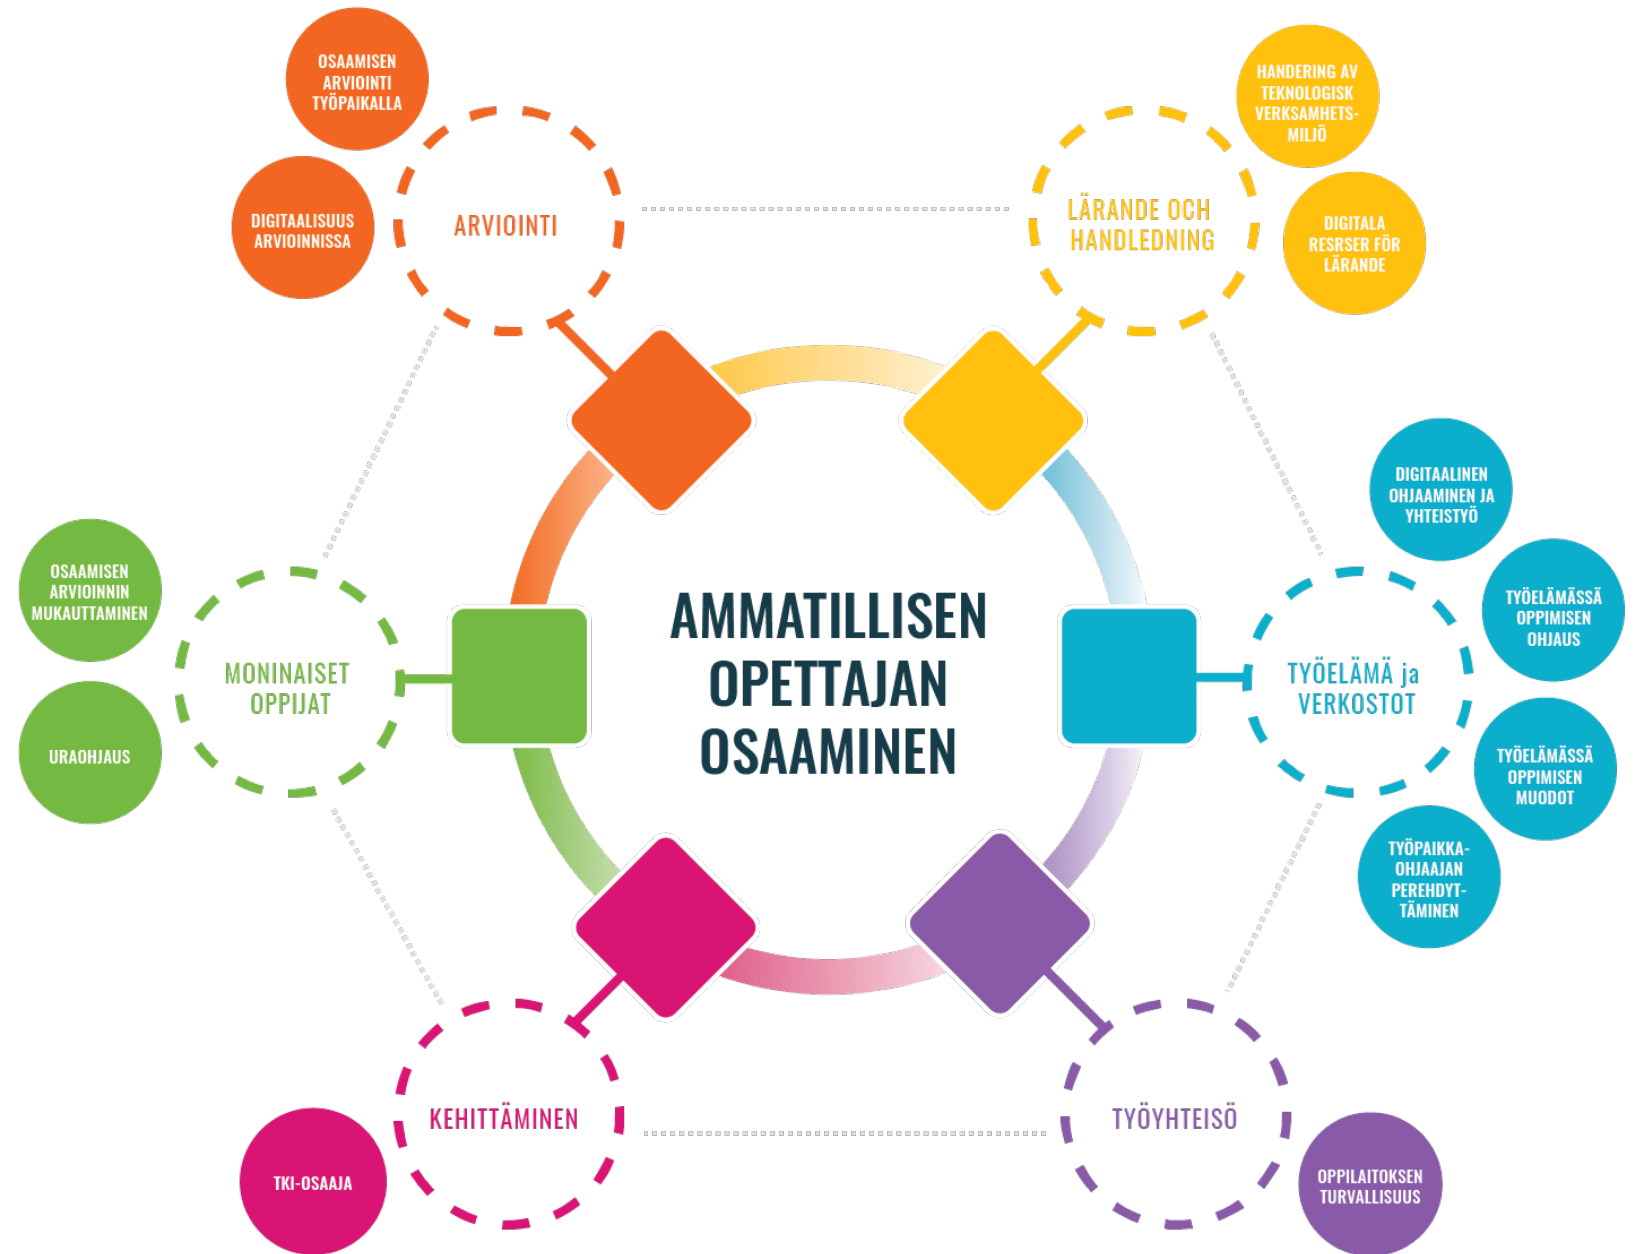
OSAAMISEN ARVIOINTI TYÖPAIKALLA

DIGITAALISUUS ARVIOINNISSA

ARVIOINTI

HANDERING AV TEKNOLOGISK VERKSAMHETS-MILJÖ

DIGITALA RESRSER FÖR LÄRANDE

LÄRANDE OCH HANDLEDNING

DIGITAALINEN OHJAAMINEN JA YHTEISTYÖ

TYÖELÄMÄSSÄ OPPIMISEN OHJAUS

TYÖELÄMÄ ja VERKOSTOT

TYÖELÄMÄSSÄ OPPIMISEN MUODOT

TYÖPAIKKA-OHJAAJAN PEREHDYT-TÄMINEN

OSAAMISEN ARVIOINNIN MUKAUTTAMINEN

URAOHJAUS

MONINAISET OPPIJAT

AMMATILLISEN OPETTAJAN OSAAMINEN

KEHITTÄMINEN

TKI-OSAAJA

TYÖYHTEISÖ

OPPILAITOKSEN TURVALLISUUS